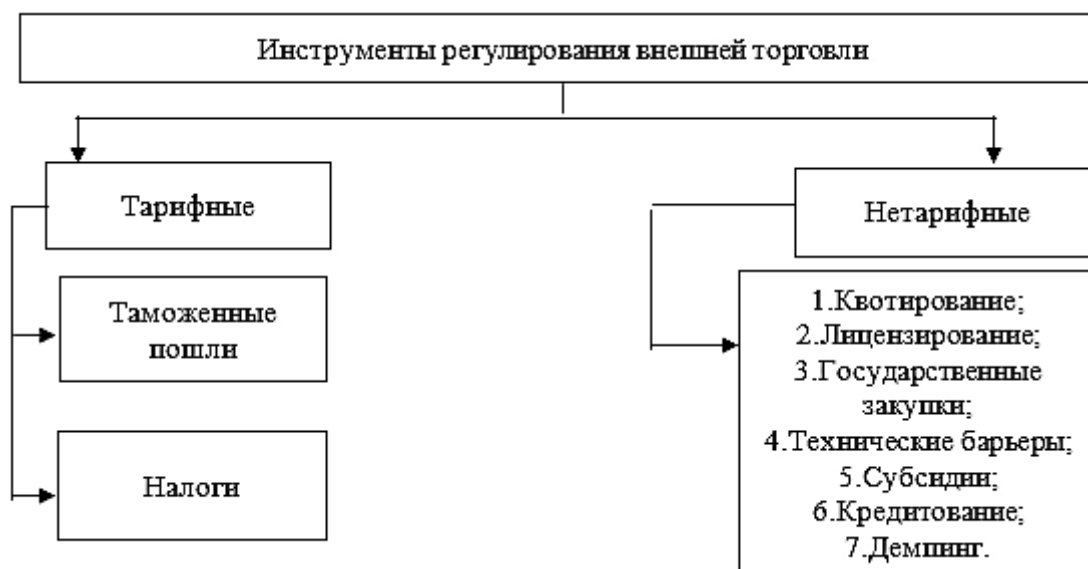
Инструменты регулирования внешней торговли

Тарифные

Таможенные пошли

Налоги

Нетарифные

1.Квотирование;
2.Лицензирование;
3.Государственные закупки;
4.Технические барьеры;
5.Субсидии;
6.Кредитование;
7.Демпинг.